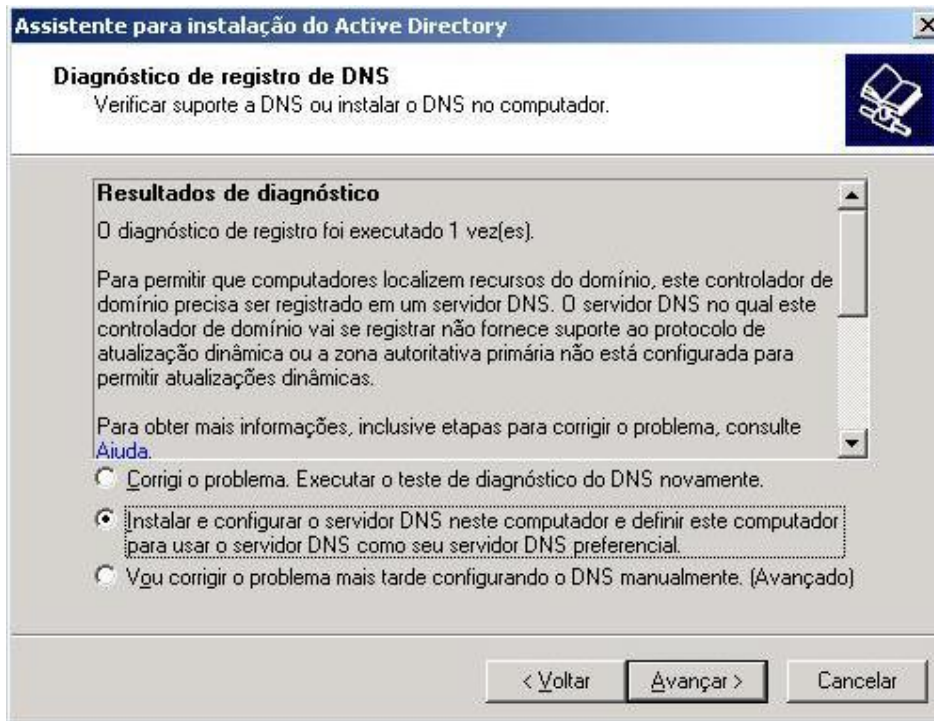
Assistente para instalação do Active Directory

Diagnóstico de registro de DNS
Verificar suporte a DNS ou instalar o DNS no computador.

Resultados de diagnóstico

O diagnóstico de registro foi executado 1 vez(es).

Para permitir que computadores localizem recursos do domínio, este controlador de domínio precisa ser registrado em um servidor DNS. O servidor DNS no qual este controlador de domínio vai se registrar não fornece suporte ao protocolo de atualização dinâmica ou a zona autoritativa primária não está configurada para permitir atualizações dinâmicas.

Para obter mais informações, inclusive etapas para corrigir o problema, consulte Ajuda.

Corrigi o problema. Executar o teste de diagnóstico do DNS novamente.

Instalar e configurar o servidor DNS neste computador e definir este computador para usar o servidor DNS como seu servidor DNS preferencial.

Vou corrigir o problema mais tarde configurando o DNS manualmente. (Avançado)

< Voltar | Avançar > | Cancelar